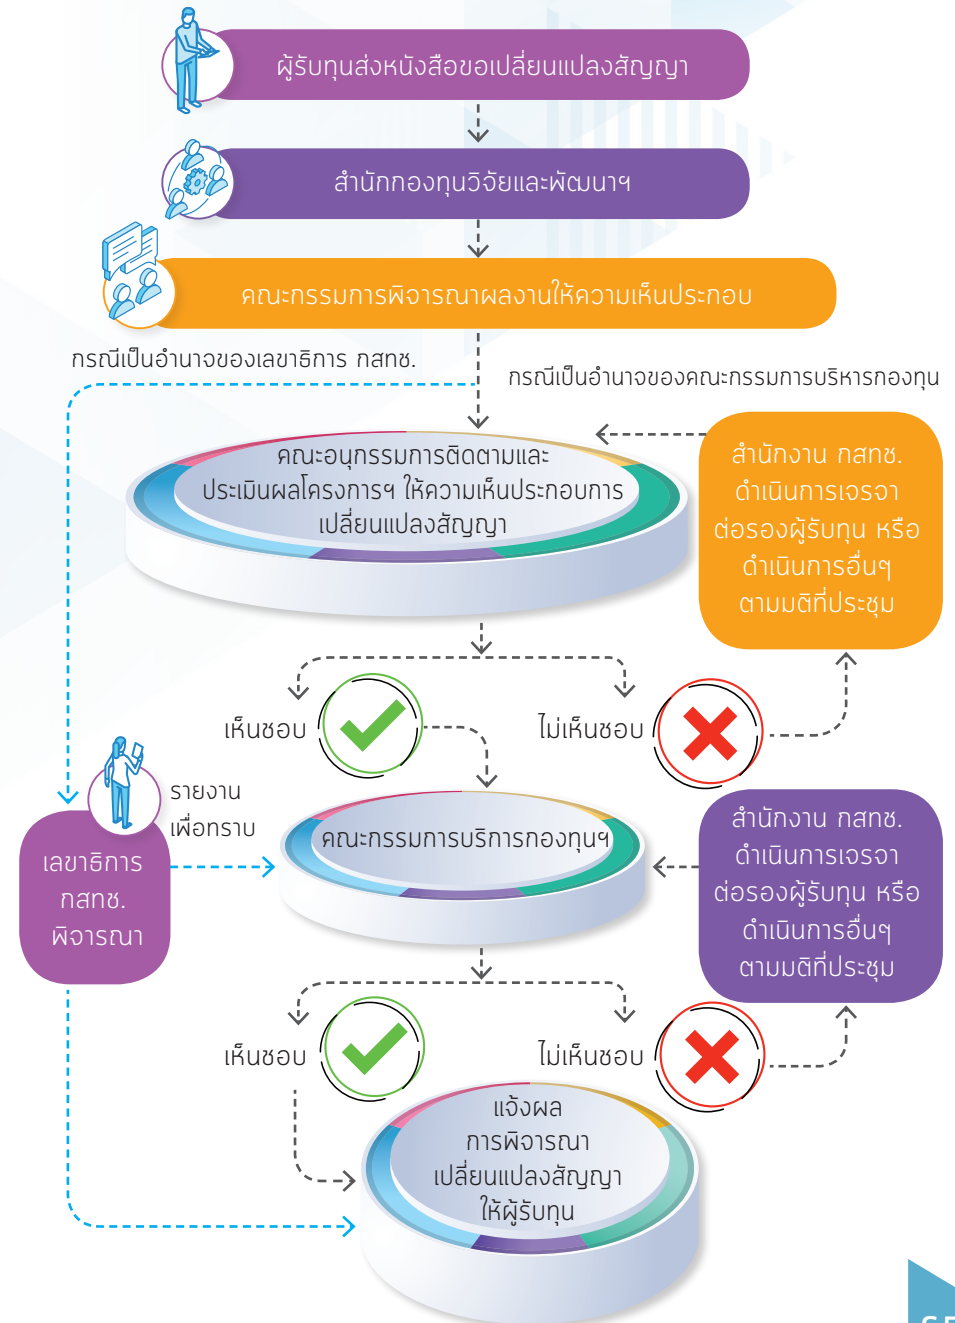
ผู้รับทุนส่งหนังสือขอเปลี่ยนแปลงสัญญา

สำนักกองทุนวิจัยและพัฒนาฯ

คณะกรรมการพิจารณาผลงานให้ความเห็นประกอบ

กรณีเป็นอำนาจของเลขาธิการ กสทช.

กรณีเป็นอำนาจของคณะกรรมการบริหารกองทุน

คณะอนุกรรมการติดตามและประเมินผลโครงการฯ ให้ความเห็นประกอบการเปลี่ยนแปลงสัญญา

สำนักงาน กสทช. ดำเนินการเจรจาต่อรองผู้รับทุน หรือดำเนินการอื่นๆ ตามมติที่ประชุม

เห็นชอบ

ไม่เห็นชอบ

รายงานเพื่อทราบ

เลขาธิการ กสทช. พิจารณา

คณะกรรมการบริหารกองทุนฯ

สำนักงาน กสทช. ดำเนินการเจรจาต่อรองผู้รับทุน หรือดำเนินการอื่นๆ ตามมติที่ประชุม

เห็นชอบ

ไม่เห็นชอบ

แจ้งผลการพิจารณาเปลี่ยนแปลงสัญญาให้ผู้รับทุน